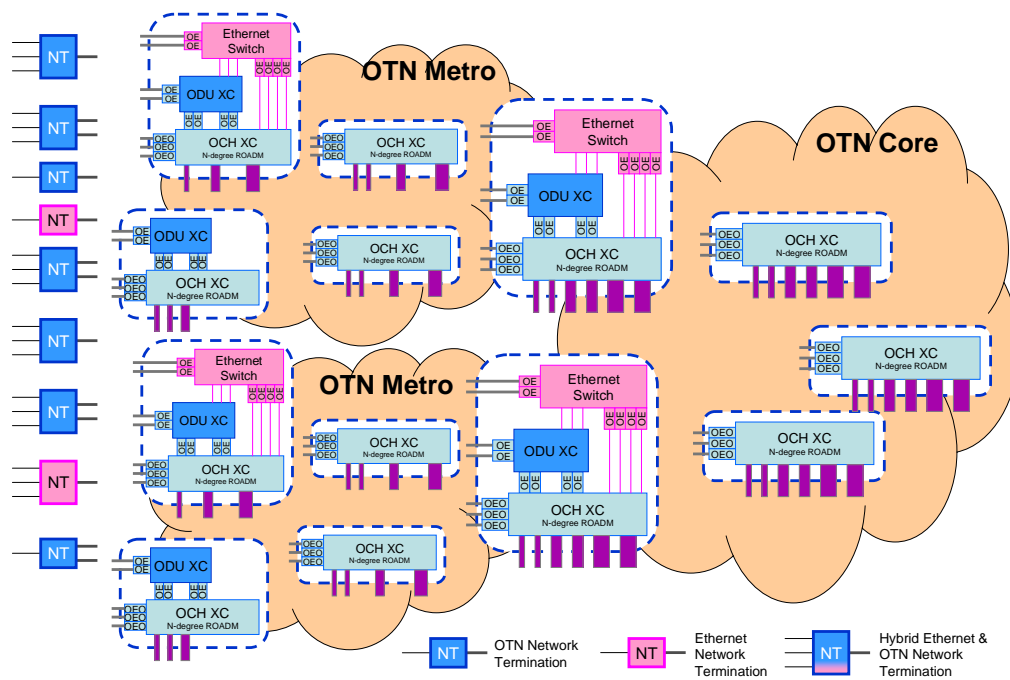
NT
NT
NT
NT
NT
NT
NT
NT
NT

OE
OE
Ethernet Switch
OEOEOEOE
OTN Metro
OE
OE
ODU XC
OE OE
OEO
OEO
OEO
OCH XC
N-degree ROADM

OEO
OEO
OEO
OCH XC
N-degree ROADM

OE
OE
Ethernet Switch
OEOEOEOE
OE
OE
ODU XC
OE OE
OEO
OEO
OEO
OCH XC
N-degree ROADM

OTN Core

OE
OE
ODU XC
OE OE
OEO
OEO
OEO
OCH XC
N-degree ROADM

OEO
OEO
OEO
OCH XC
N-degree ROADM

OEO
OEO
OEO
OCH XC
N-degree ROADM

OEO
OEO
OEO
OCH XC
N-degree ROADM

OE
OE
Ethernet Switch
OEOEOEOE
OTN Metro
OE
OE
ODU XC
OE OE
OEO
OEO
OEO
OCH XC
N-degree ROADM

OEO
OEO
OEO
OCH XC
N-degree ROADM

OE
OE
Ethernet Switch
OEOEOEOE
OE
OE
ODU XC
OE OE
OEO
OEO
OEO
OCH XC
N-degree ROADM

OEO
OEO
OEO
OCH XC
N-degree ROADM

OEO
OEO
OEO
OCH XC
N-degree ROADM

OE
OE
ODU XC
OE OE
OEO
OEO
OEO
OCH XC
N-degree ROADM

NT OTN Network Termination
NT Ethernet Network Termination
NT Hybrid Ethernet & OTN Network Termination